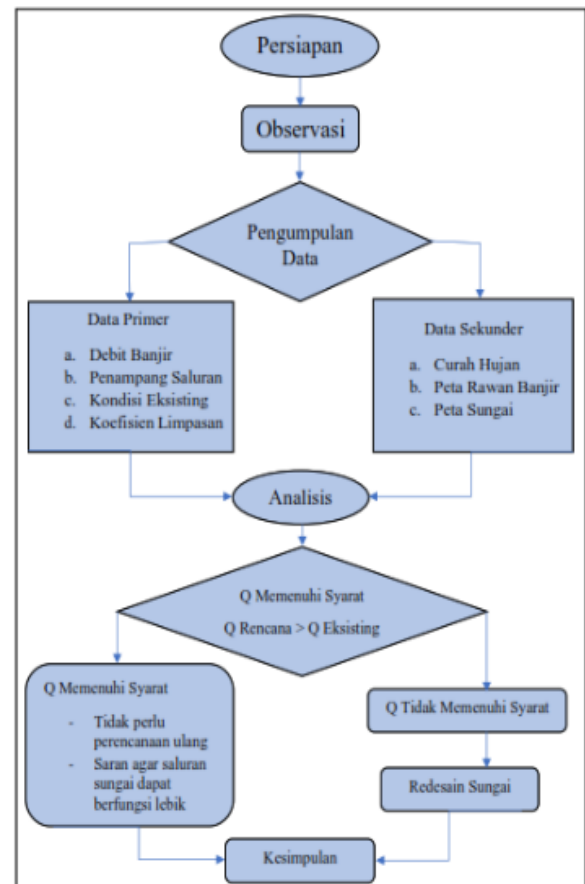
Persiapan

Observasi

Pengumpulan Data

Data Primer

a. Debit Banjir
b. Penampang Saluran
c. Kondisi Eksisting
d. Koefisien Limpasan

Data Sekunder

a. Curah Hujan
b. Peta Rawan Banjir
c. Peta Sungai

Analisis

Q Memenuhi Syarat

Q Rencana > Q Eksisting

Q Memenuhi Syarat

- Tidak perlu perencanaan ulang
- Saran agar saluran sungai dapat berfungsi lebik

Q Tidak Memenuhi Syarat

Redesain Sungai

Kesimpulan